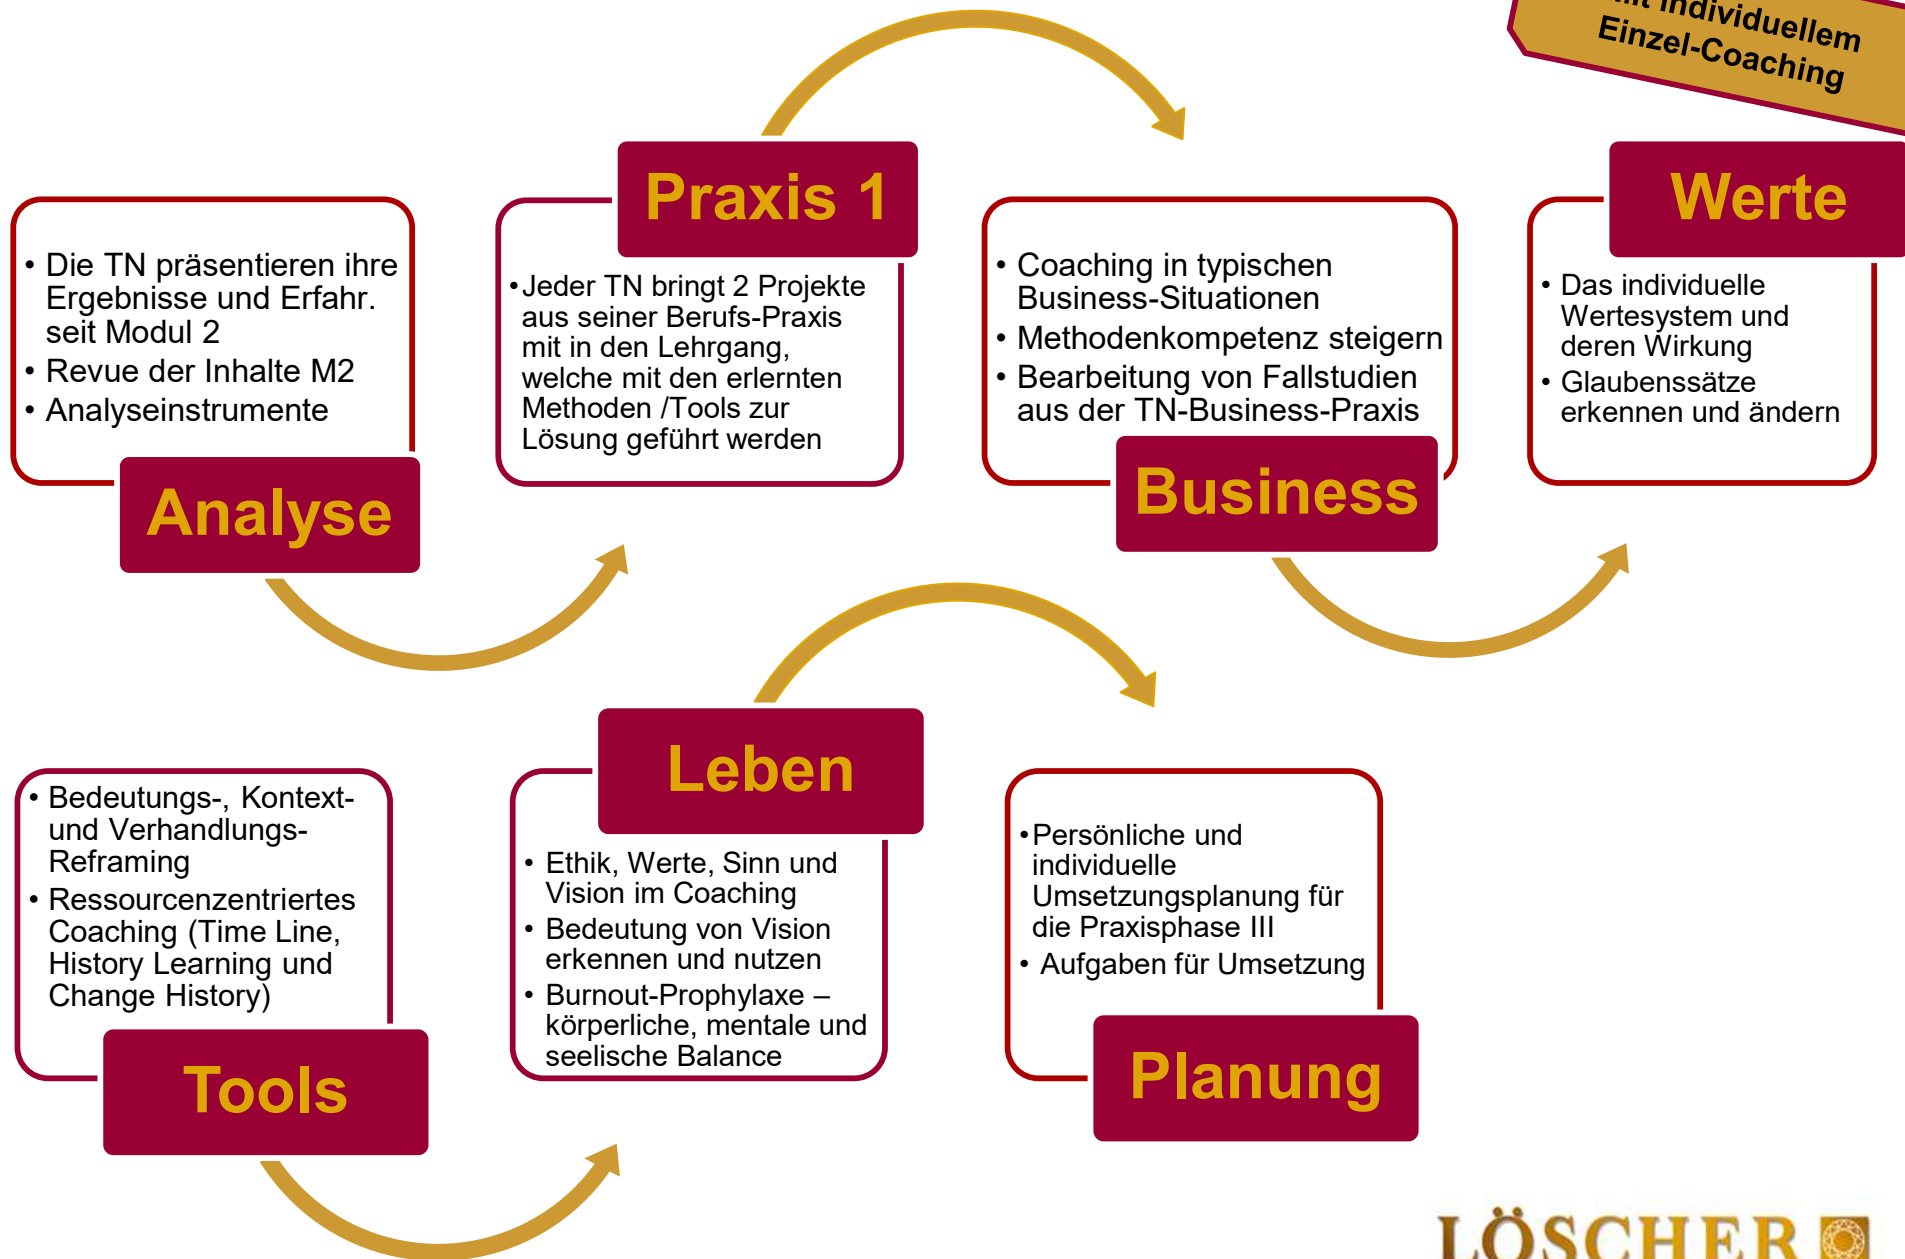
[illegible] individuellem Einzel-Coaching

- Die TN präsentieren ihre Ergebnisse und Erfahr. seit Modul 2
- Revue der Inhalte M2
- Analyseinstrumente

Analyse

Praxis 1

- Jeder TN bringt 2 Projekte aus seiner Berufs-Praxis mit in den Lehrgang, welche mit den erlernten Methoden /Tools zur Lösung geführt werden

- Coaching in typischen Business-Situationen
- Methodenkompetenz steigern
- Bearbeitung von Fallstudien aus der TN-Business-Praxis

Business

Werte

- Das individuelle Wertesystem und deren Wirkung
- Glaubenssätze erkennen und ändern

- Bedeutungs-, Kontext- und Verhandlungs-Reframing
- Ressourcenzentriertes Coaching (Time Line, History Learning und Change History)

Tools

Leben

- Ethik, Werte, Sinn und Vision im Coaching
- Bedeutung von Vision erkennen und nutzen
- Burnout-Prophylaxe – körperliche, mentale und seelische Balance

- Persönliche und individuelle Umsetzungsplanung für die Praxisphase III
- Aufgaben für Umsetzung

Planung

LÖSCHER